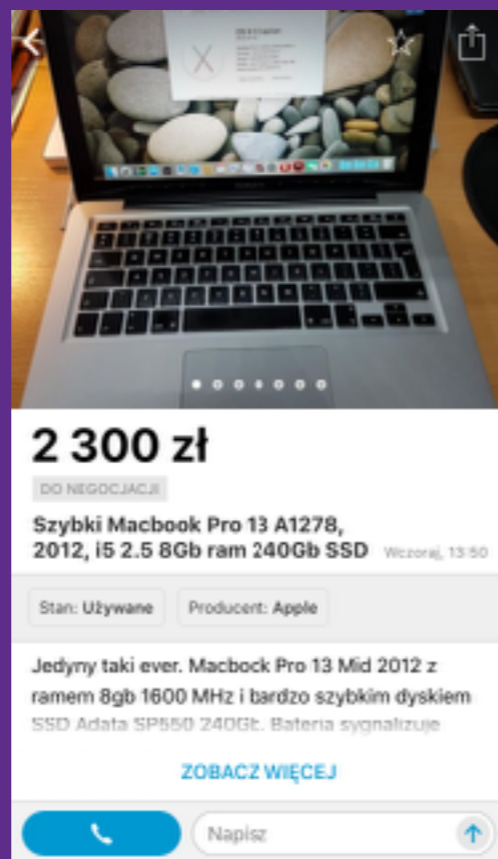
2 300 zł

DO NEGOCJACJI

Szybki Macbook Pro 13 A1278, 2012, i5 2.5 8Gb ram 240Gb SSD

Wczoraj, 13:50

Stan: Używane

Producent: Apple

Jedyny taki ever. Macbook Pro 13 Mid 2012 z ramem 8gb 1600 MHz i bardzo szybkim dyskiem SSD Adata SP550 240Gb. Bateria sygnalizuje

ZOBACZ WIĘCEJ

Napisz